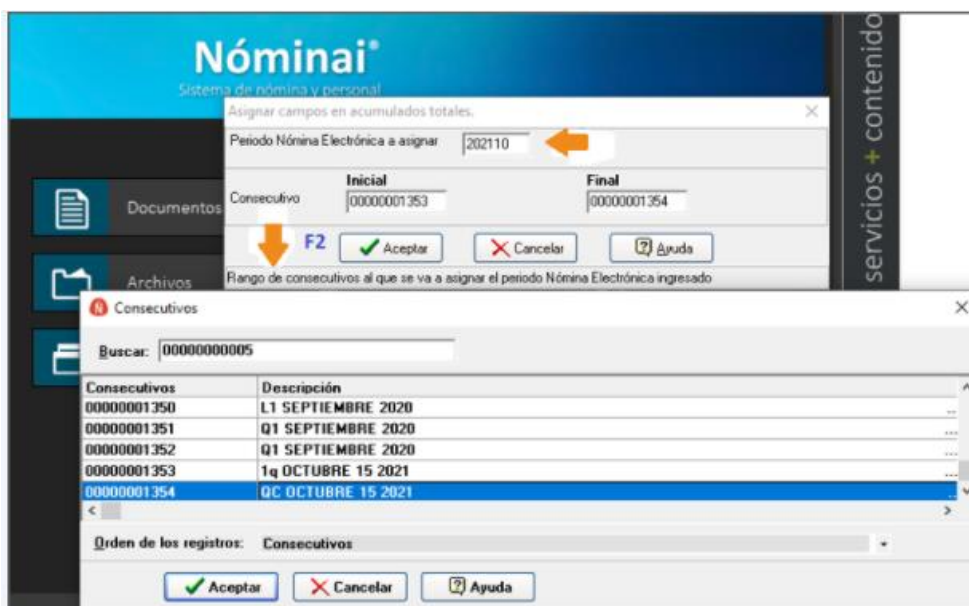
Nóminai®
Sistema de nómina y personal

servicios + contenido

Asignar campos en acumulados totales.

Periodo Nómina Electrónica a asignar 202110

Consecutivo

Inicial
00000001353

Final
00000001354

F2

Aceptar

Cancelar

Ayuda

Rango de consecutivos al que se va a asignar el periodo Nómina Electrónica ingresado

Documentos

Archivos

Consecutivos

Buscar: 00000000005

| Consecutivos | Descripción |
|---|---|
| 00000001350 | L1 SEPTIEMBRE 2020 |
| 00000001351 | Q1 SEPTIEMBRE 2020 |
| 00000001352 | Q1 SEPTIEMBRE 2020 |
| 00000001353 | 1q OCTUBRE 15 2021 |
| 00000001354 | QC OCTUBRE 15 2021 |

Orden de los registros: Consecutivos

Aceptar

Cancelar

Ayuda